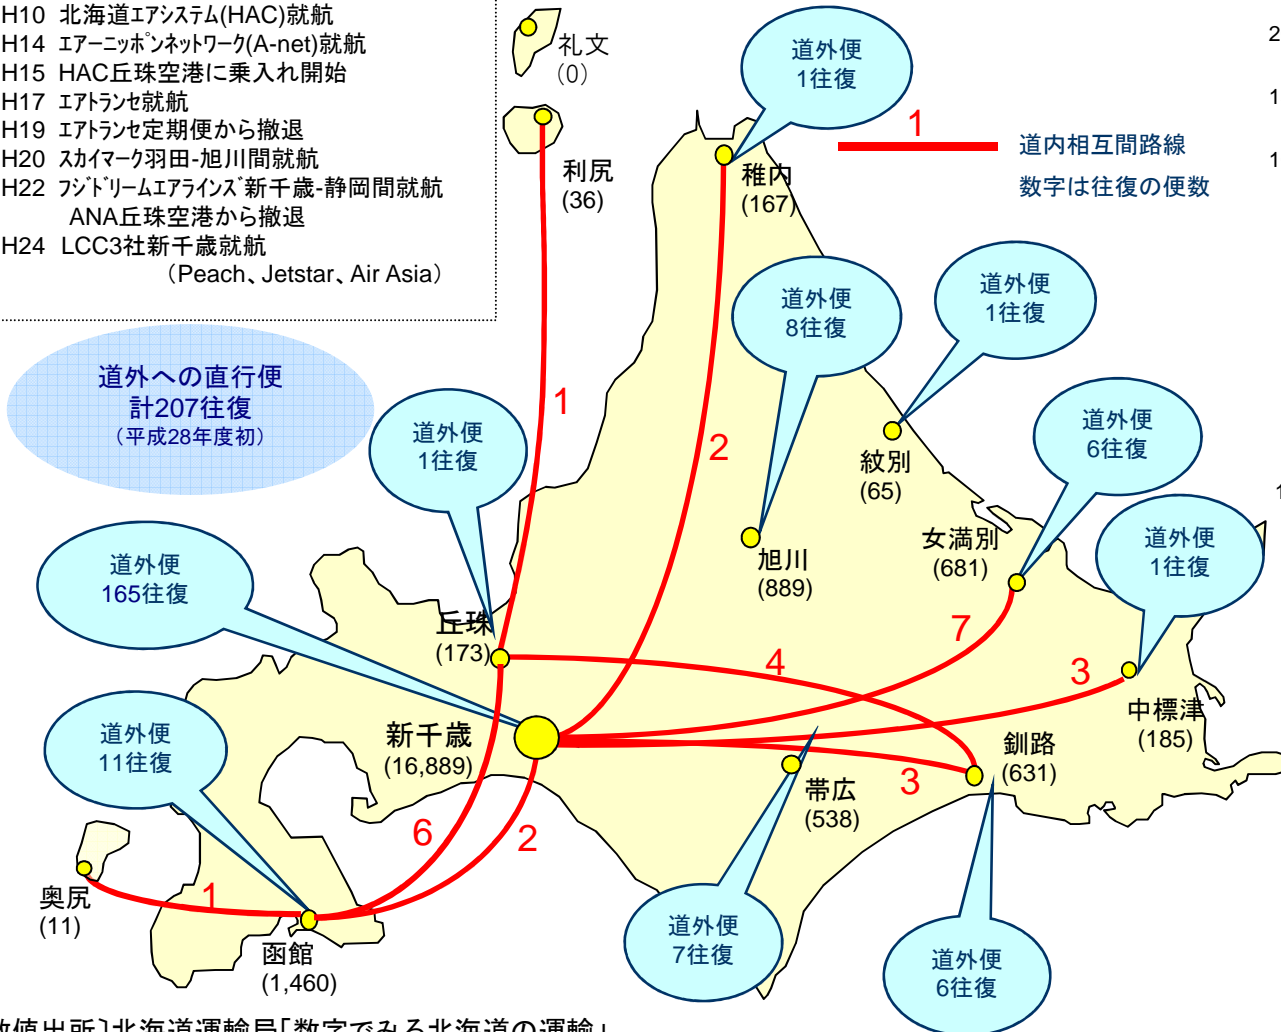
H10 北海道エアシステム(HAC)就航
H14 エアーニッポンネットワーク(A-net)就航
H15 HAC丘珠空港に乗入れ開始
H17 エアトランセ就航
H19 エアトランセ定期便から撤退
H20 スカイマーク羽田-旭川間就航
H22 フジドリームエアラインズ新千歳-静岡間就航
ANA丘珠空港から撤退
H24 LCC3社新千歳就航
(Peach、Jetstar、Air Asia)

道外への直行便
計207往復
(平成28年度初)

礼文
(0)

道外便
1往復

1 道内相互間路線
数字は往復の便数

利尻
(36)

稚内
(167)

道外便
8往復

道外便
1往復

道外便
6往復

道外便
1往復

紋別
(65)

1

2

旭川
(889)

女満別
(681)

道外便
165往復

丘珠
(173)

7

4

3

中標津
(185)

新千歳
(16,889)

釧路
(631)

帯広
(538)

3

道外便
11往復

6

2

1

奥尻
(11)

函館
(1,460)

道外便
7往復

道外便
6往復

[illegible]値出所]北海道運輸局「数字でみる北海道の運輸」

2
1
1
1